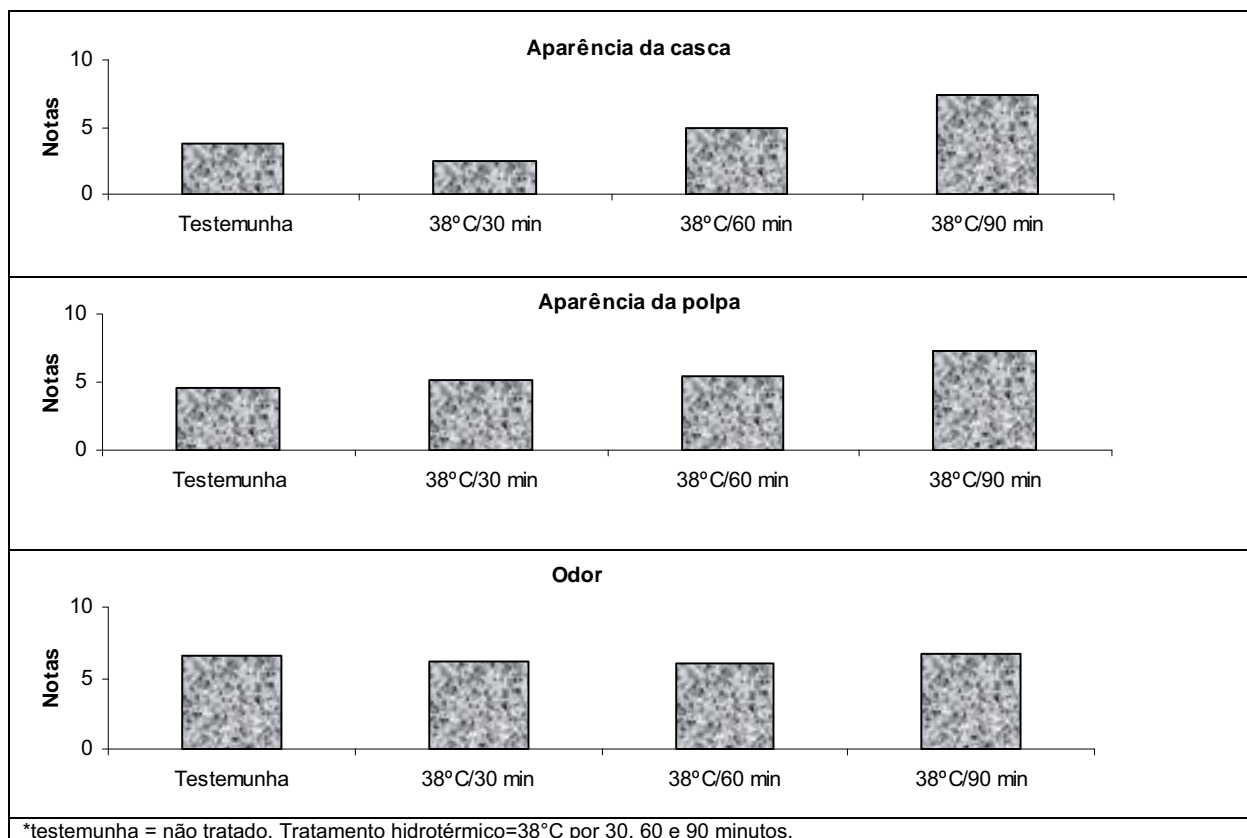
Aparência da casca

10
5
0
Notas

Testemunha
38ºC/30 min
38ºC/60 min
38ºC/90 min

Aparência da polpa

10
5
0
Notas

Testemunha
38ºC/30 min
38ºC/60 min
38ºC/90 min

Odor

10
5
0
Notas

Testemunha
38ºC/30 min
38ºC/60 min
38ºC/90 min

*testemunha = não tratado. Tratamento hidrotérmico=38°C por 30, 60 e 90 minutos.